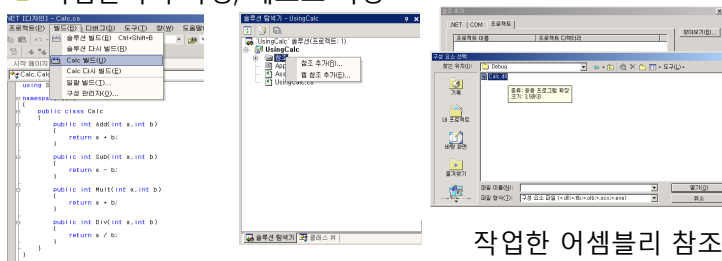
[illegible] 구성, 레퍼런스 사용

NET [디자인] - Calc.cs
프로젝트(P) 빌드(B) 디버그(D) 도구(T) 창(W) 도움말
솔루션 빌드(B) Ctrl+Shift+B
솔루션 다시 빌드(R)
Calc 빌드(U)
Calc 다시 빌드(E)
일괄 빌드(T)...
구성 관리자(O)...
시작 페이지
Calc.Calc
using S
namespace
{
public class Calc
{
public int Add(int a,int b)
{
return a + b;
}
public int Sub(int a,int b)
{
return a - b;
}
public int Mult(int a,int b)
{
return a * b;
}
public int Div(int a,int b)
{
return a / b;
}
}
}

솔루션 탐색기 - UsingCalc
UsingCalc' 솔루션(프로젝트: 1)
UsingCalc
참조 추가(R)...
웹 참조 추가(E)...
App
Ass
UsingCalc.cs
솔루션 탐색기 클래스 뷰

참조 추가
.NET COM 프로젝트
프로젝트 이름 프로젝트 디렉터리
찾아보기(B)...
구성 요소 선택
찾는 위치(I): Debug
Calc.dll
종류: 응용 프로그램 확장
크기: 1.59KB
기록
내 프로젝트
바탕 화면
즐겨찾기
파일 이름(N):
파일 형식(T): 구성 요소 파일 (*.dll;*.tlb;*.olb;*.ocx;*.exe)
열기(O)
취소

작업한 어셈블리 참조